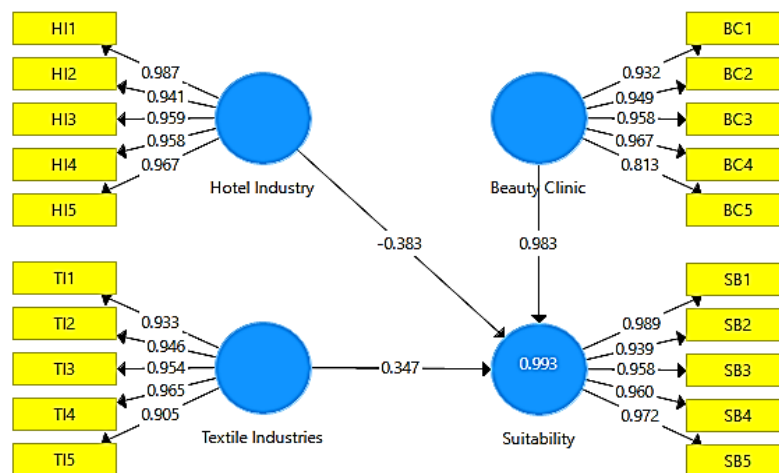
HI1
HI2
HI3
HI4
HI5
0.987
0.941
0.959
0.958
0.967
Hotel Industry

BC1
BC2
BC3
BC4
BC5
0.932
0.949
0.958
0.967
0.813
Beauty Clinic

-0.383
0.983

TI1
TI2
TI3
TI4
TI5
0.933
0.946
0.954
0.965
0.905
Textile Industries

0.347

0.993
Suitability

SB1
SB2
SB3
SB4
SB5
0.989
0.939
0.958
0.960
0.972